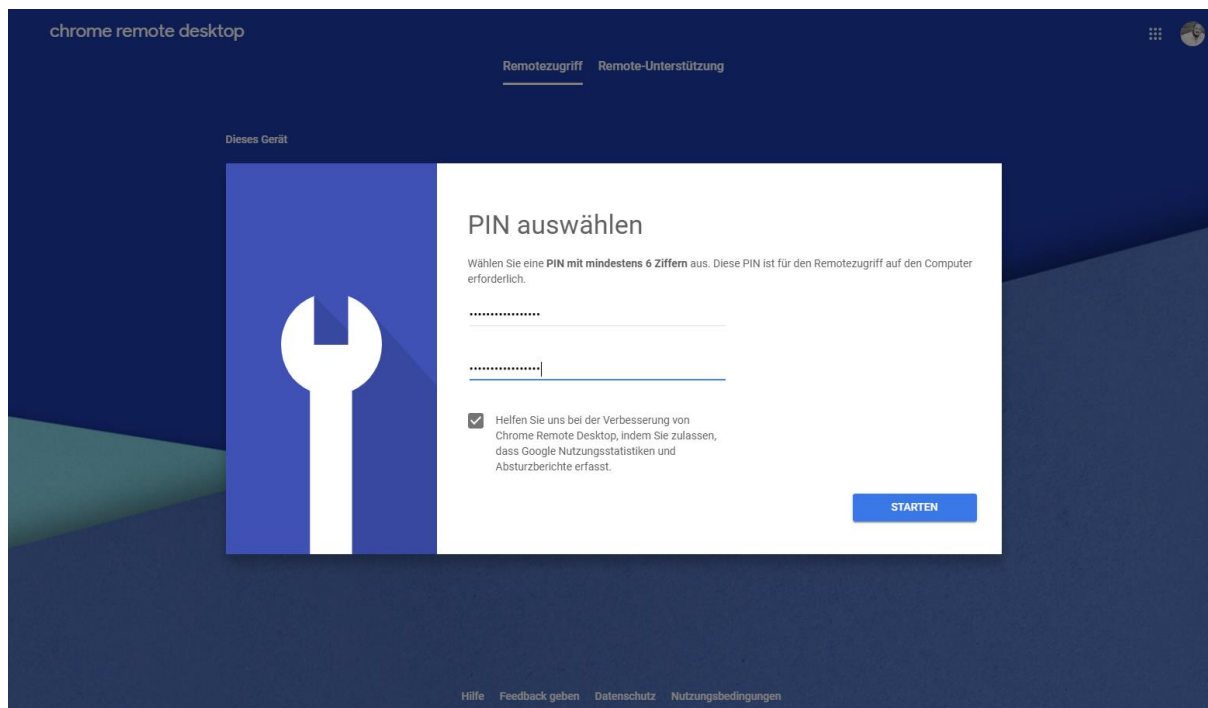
chrome remote desktop

Remotezugriff Remote-Unterstützung

Dieses Gerät

PIN auswählen

Wählen Sie eine **PIN mit mindestens 6 Ziffern** aus. Diese PIN ist für den Remotezugriff auf den Computer erforderlich.

••••••••••••••••

••••••••••••••••

Helfen Sie uns bei der Verbesserung von Chrome Remote Desktop, indem Sie zulassen, dass Google Nutzungsstatistiken und Absturzberichte erfasst.

STARTEN

Hilfe Feedback geben Datenschutz Nutzungsbedingungen